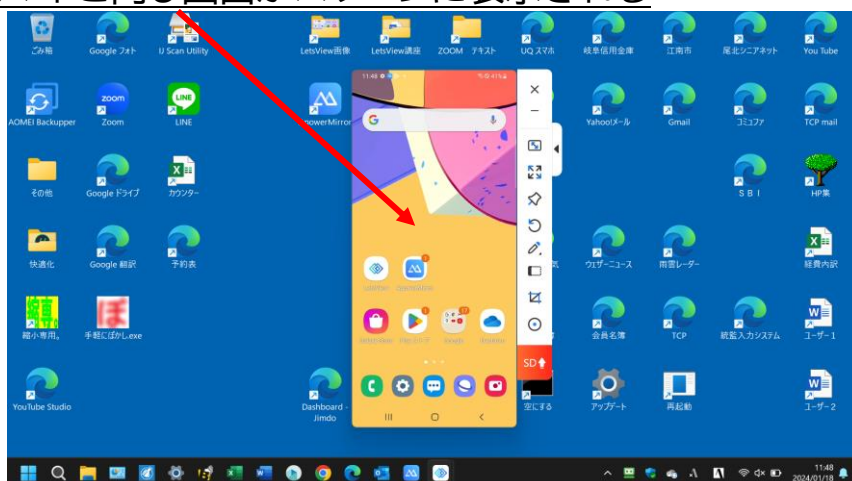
ごみ箱
Google フォト
IJ Scan Utility
LetsView画像
LetsView講座
ZOOM テキスト
UQ スマホ
岐阜信用金庫
江南市
尾北シニアネット
You Tube

AOMEI Backupper
Zoom
LINE
ApowerMirror
Yahoo!メール
Gmail
コミュファ
TCP mail

その他
Google ドライブ
カウンター
S B I
HP集

快適化
Google 翻訳
予約表
ウェザーニュース
雨雲レーダー
経費内訳

縮小専用。
手軽にぼかし.exe
会員名簿
TCP
統監入力システム
ユーザー1

YouTube Studio
Dashboard - Jimdo
空にする
アップデート
再起動
ユーザー2

11:48
SD
11:48
2024/01/18